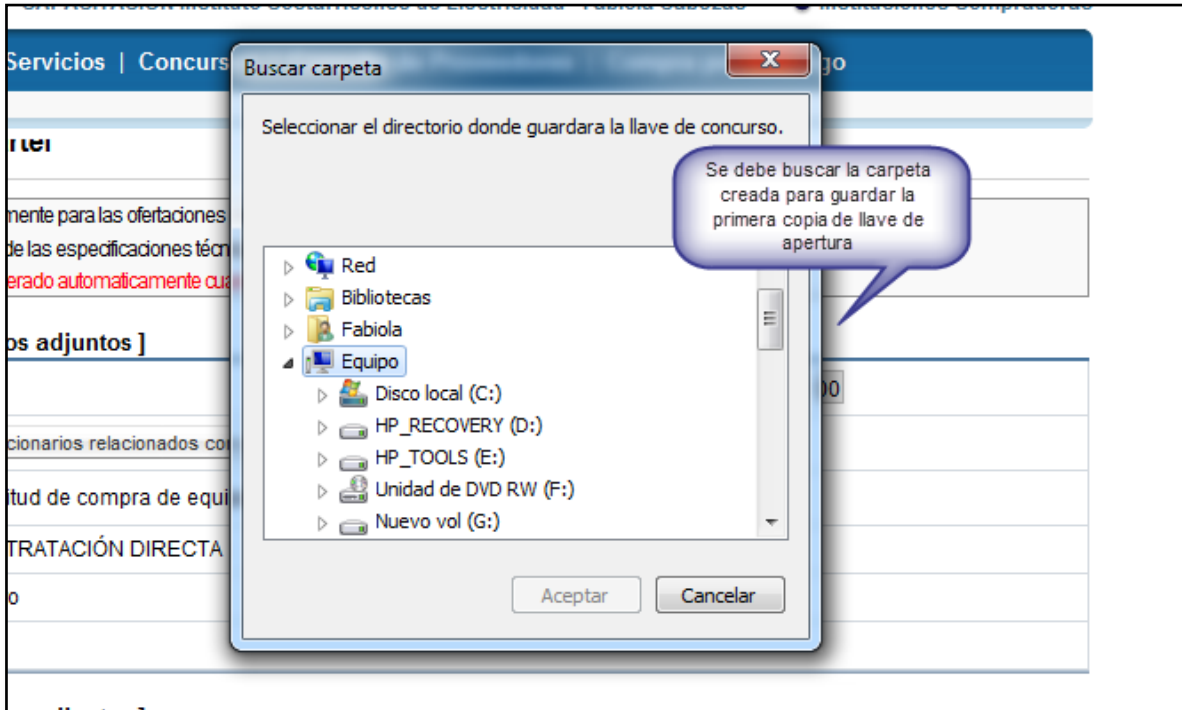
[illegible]

Servicios | Concurs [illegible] go

rtel

mente para las ofertaciones
de las especificaciones técn
erado automaticamente cua

os adjuntos ]

00

cionarios relacionados co

itud de compra de equi

TRATACIÓN DIRECTA

o

Buscar carpeta

Seleccionar el directorio donde guardara la llave de concurso.

Se debe buscar la carpeta creada para guardar la primera copia de llave de apertura

Red
Bibliotecas
Fabiola
Equipo
Disco local (C:)
HP_RECOVERY (D:)
HP_TOOLS (E:)
Unidad de DVD RW (F:)
Nuevo vol (G:)

Aceptar
Cancelar